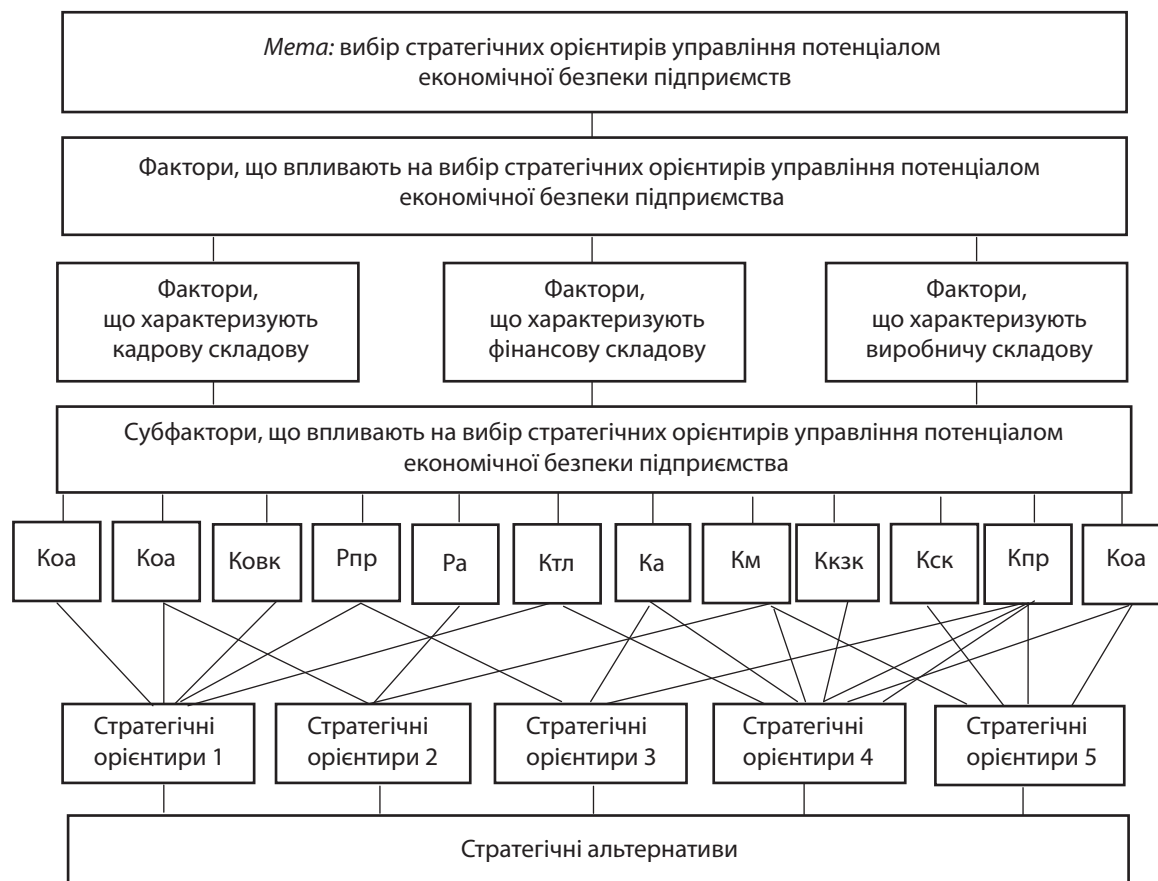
Мета: вибір стратегічних орієнтирів управління потенціалом економічної безпеки підприємств

Фактори, що впливають на вибір стратегічних орієнтирів управління потенціалом економічної безпеки підприємства

Фактори, що характеризують кадрову складову

Фактори, що характеризують фінансову складову

Фактори, що характеризують виробничу складову

Субфактори, що впливають на вибір стратегічних орієнтирів управління потенціалом економічної безпеки підприємства

Коа

Коа

Ковк

Рпр

Ра

Ктл

Ка

Км

Ккзк

Кск

Кпр

Коа

Стратегічні орієнтири 1

Стратегічні орієнтири 2

Стратегічні орієнтири 3

Стратегічні орієнтири 4

Стратегічні орієнтири 5

Стратегічні альтернативи